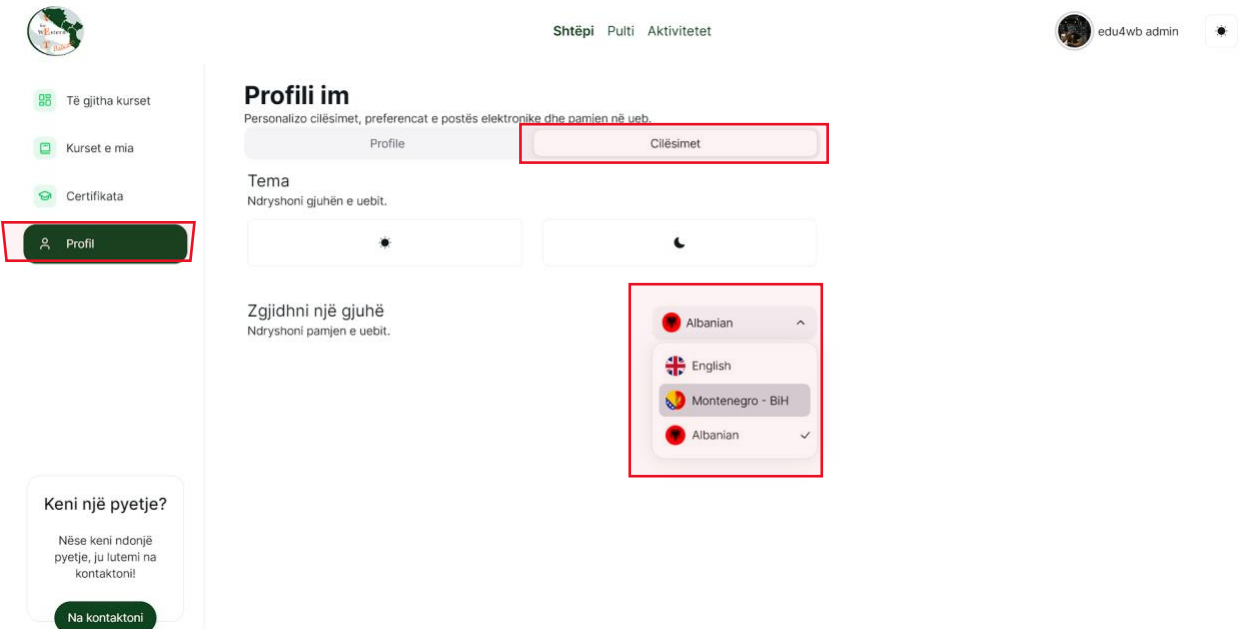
Shtëpi Pulti Aktivitetet

edu4wb admin

Të gjitha kurset

Kurset e mia

Certifikata

Profil

Profili im
Personalizo cilësimet, preferencat e postës elektronike dhe pamjen në ueb.

Profile

Cilësimet

Tema
Ndryshoni gjuhën e uebit.

Zgjidhni një gjuhë
Ndryshoni pamjen e uebit.

Albanian

English

Montenegro - BiH

Albanian

Keni një pyetje?

Nëse keni ndonjë pyetje, ju lutemi na kontaktoni!

Na kontaktoni